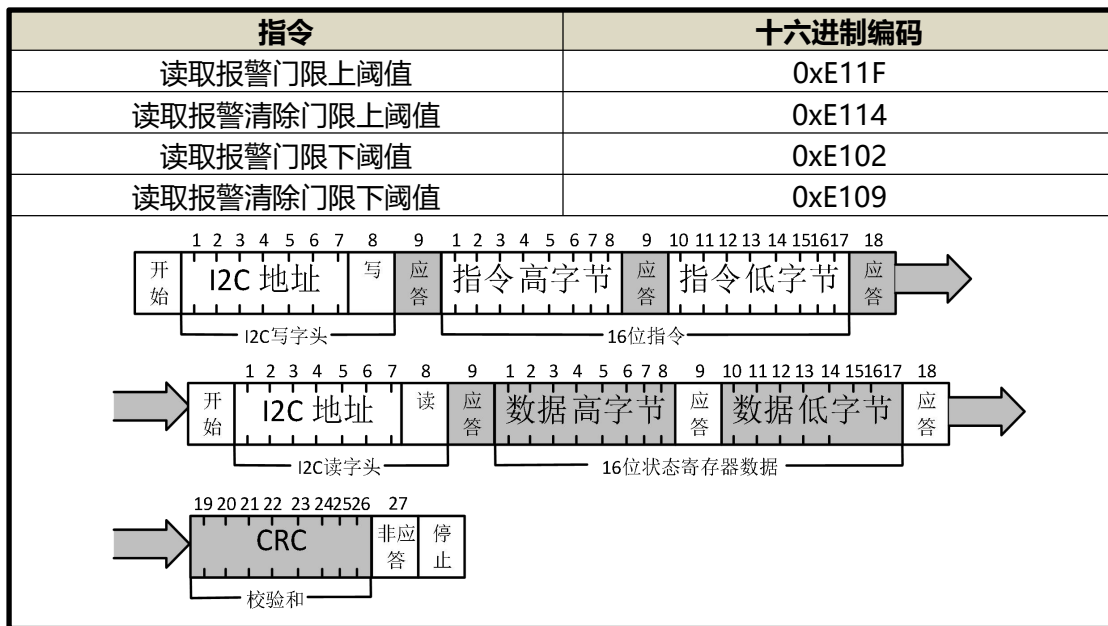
| 指令 | 十六进制编码 |
|---|---|
| 读取报警门限上阈值 | 0xE11F |
| 读取报警清除门限上阈值 | 0xE114 |
| 读取报警门限下阈值 | 0xE102 |
| 读取报警清除门限下阈值 | 0xE109 |

1 2 3 4 5 6 7 8 9 1 2 3 4 5 6 7 8 9 10 11 12 13 14 15 16 17 18

开始 I2C 地址 写 应答 指令高字节 应答 指令低字节 应答

I2C写字头 16位指令

1 2 3 4 5 6 7 8 9 1 2 3 4 5 6 7 8 9 10 11 12 13 14 15 16 17 18

开始 I2C 地址 读 应答 数据高字节 应答 数据低字节 应答

I2C读字头 16位状态寄存器数据

19 20 21 22 23 24 25 26 27

CRC 非应答 停止

校验和